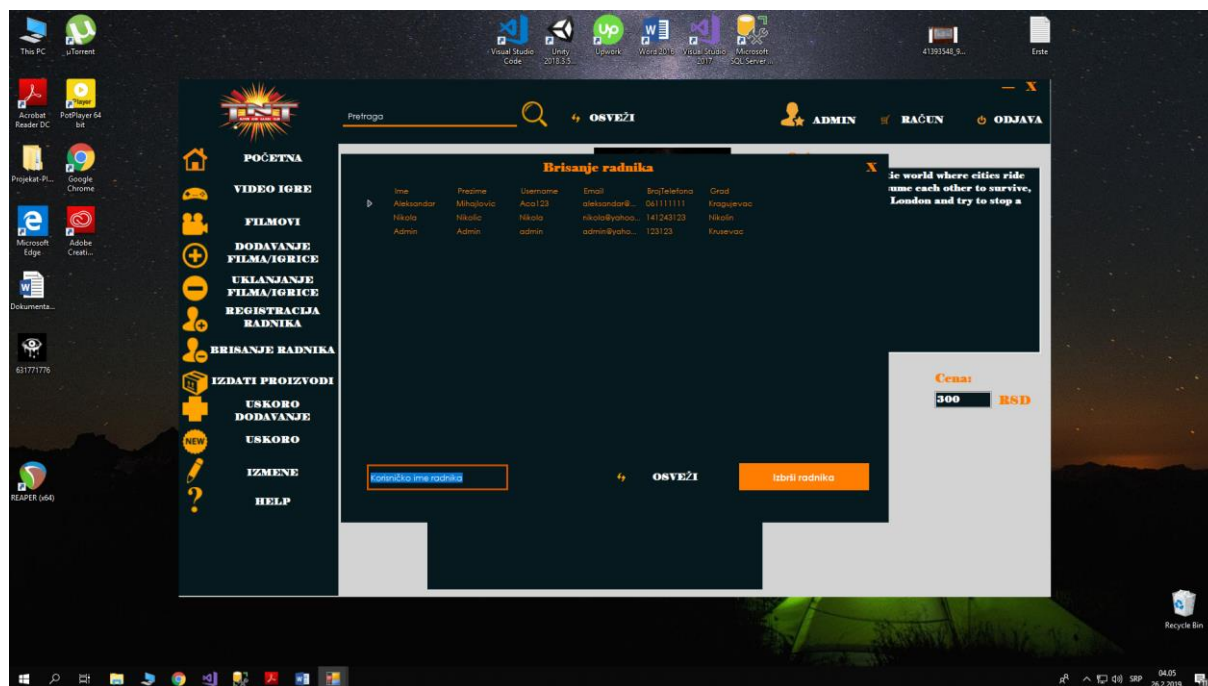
This PC
µTorrent
Acrobat Reader DC
PotPlayer 64 bit
Projekat-Pl...
Google Chrome
Microsoft Edge
Adobe Creati...
Dokumenta...
631771776
REAPER (x64)
Visual Studio Code
Unity 2018.3.5...
Upwork
Word 2016
Visual Studio 2017
Microsoft SQL Server ...
41393548_9...
Erste
Recycle Bin

— X
Pretraga
OSVEŽI
ADMIN
RAČUN
ODJAVA

POČETNA
VIDEO IGRE
FILMOVI
DODAVANJE FILMA/IGRICE
UKLANJANJE FILMA/IGRICE
REGISTRACIJA RADNIKA
BRISANJE RADNIKA
IZDATI PROIZVODI
USKORO DODAVANJE
USKORO
IZMENE
HELP

Brisanje radnika
X

| Ime | Prezime | Username | Email | BrojTelefona | Grad |
|---|---|---|---|---|---|
| Aleksandar | Mihajlovic | Aca123 | aleksandar@... | 061111111 | Kragujevac |
| Nikola | Nikolic | Nikola | nikola@yahoo.... | 141243123 | Nikolin |
| Admin | Admin | admin | admin@yaho... | 123123 | Krusevac |

Korisničko ime radnika
OSVEŽI
Izbriši radnika

ie world where cities ride ume each other to survive, London and try to stop a

Cena:
300
RSD

SRP
04.05
26.2.2019.